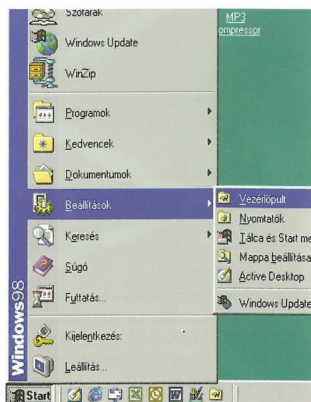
Szótárak
Windows Update
WinZip
Programok
Kedvencek
Dokumentumok
Beállítások
Keresés
Súgó
Futtatás...
Kijelentkezés:
Leállítás...
Windows98
Start
MP3
ompressor
Vezérlőpult
Nyomtatók
Tálca és Start me
Mappa beállítása
Active Desktop
Windows Update